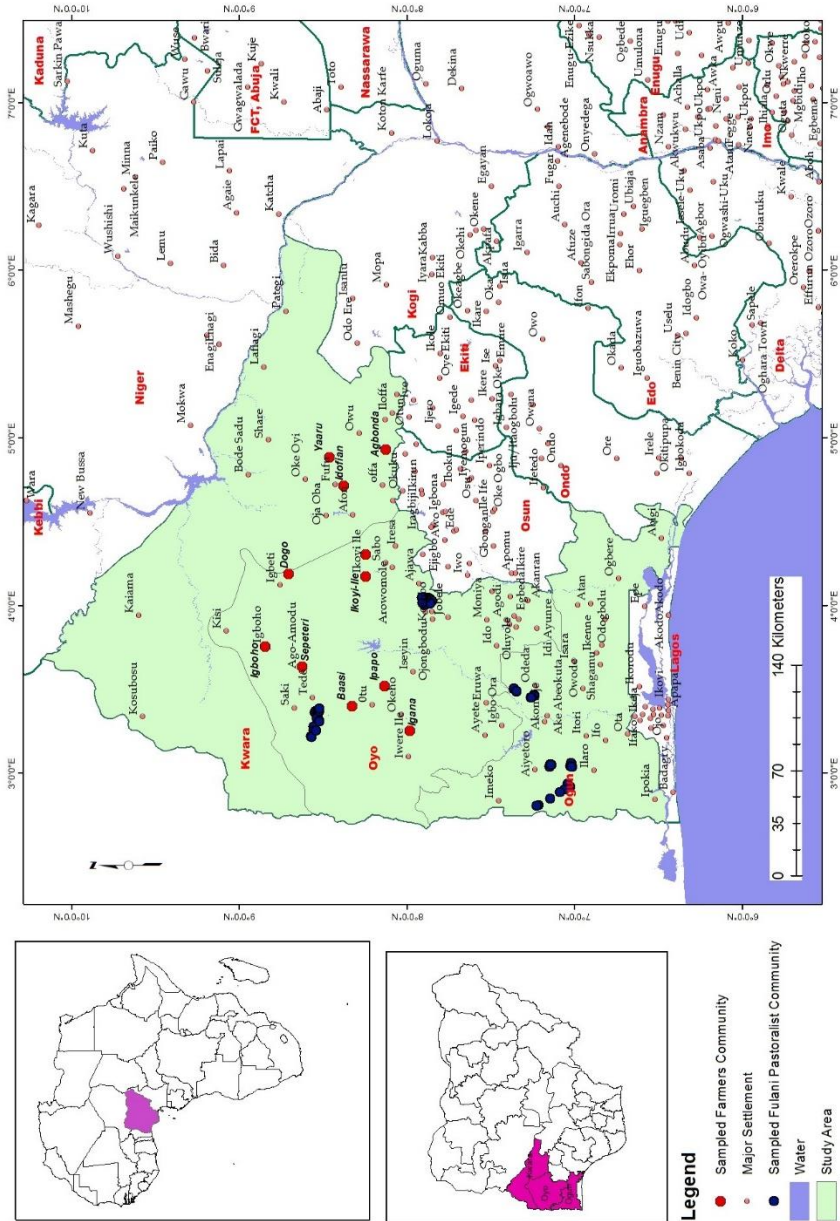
Legend
Sampled Farmers Community
Major Settlement
Sampled Fulani Pastoralist Community
Water
Study Area

0 35 70 140 Kilometers

N

3°0'0"E 4°0'0"E 5°0'0"E 6°0'0"E 7°0'0"E
6°0'0"N 7°0'0"N 8°0'0"N 9°0'0"N 10°0'0"N

Kaduna
Nassarawa
FCT, Abuja
Niger
Kwara
Kebbi
Kogi
Oyo
Osun
Ekiti
Ondo
Ogun
Lagos
Edo
Delta
Anambra
Enugu
Imo

Sarkin Pawa
Kuta
Wushishi
Minna
Paiko
Maikunkele
Kagara
Mashegu
Lemu
Bida
Agaie
Lapai
Gawu
Bwari
Suleja
Gwagwalada
Kuje
Kwali
Abaji
Toto
Katcha
Koton Karfe
Lokoja
Oguma
Dekina
Ogwoawo
Pategi
Lafiagi
Enagi
Mokwa
Bode Sadu
Share
Oke Oyi
Yaaru
Idofian
Agbonda
Ilorin
Ofa
Omu Aran
Iyara
Kabba
Mopa
Odo Ere
Isanlu
New Bussa
Kaiama
Kosubosu
Kisi
Igbeti
Dogo
Igboho
Sepeteri
Ago-Amodu
Saki
Tede
Baasi
Otu
Ipapo
Okeho
Iseyin
Iwere Ile
Igana
Ikoyi-Ile
Ikoyi Ile
Sabo
Arowomole
Iresa
Ogbomoso
Ajawa
Oja Oba
Fufu
Afon
Owu
Oyo
Ago
Ogbooro
Ijebu
Ede
Iwo
Moniya
Ido
Ibadan
Apomu
Ikire
Ibokun
Ikirun
Ilesa
Oshogbo
Ife
Ayete
Eruwa
Igbo Ora
Oluyole
Ijebu-Ode
Ijebu Igbo
Odeda
Ayetoro
Abeokuta
Akonko
Aiyetoro
Imeko
Ilaro
Ifo
Ota
Itori
Owode
Shagamu
Ikenne
Odogbolu
Isara
Ayunre
Idi
Atan
Ogbere
Ikorodu
Ikeja
Lagos
Apapa
Badagry
Ipokia
Epe
Akodo
Ore
Ondo
Owena
Ilutitun
Idanre
Ikare
Ise
Emure
Igede
Oye Ekiti
Ikole
Ijero
Ifaki
Ado
Okene
Okehi
Egayan
Auchi
Fugar
Idah
Agenebode
Afuze
Ifon
Sabongida Ora
Ekpoma
Irrua
Uromi
Igarra
Uselu
Benin City
Okada
Igbokoda
Ofosu
Okitipupa
Irele
Koko
Sapele
Oghara Town
Ughelli
Obaruku
Orerokpe
Effurun
Ozoro
Kwale
Agbor
Umunede
Ogwashi-Uku
Issele-Uku
Asaba
Onitsha
Nnewi
Ekwulobia
Awka
Achalla
Nsukka
Enugu
Enugu Ezike
Ogbede
Umulona
Udi
Awgu
Okigwe
Orlu
Owerri
Mgbidi
Iho
Oguta
Egbema
Ahoda
Abakaliki
Udi